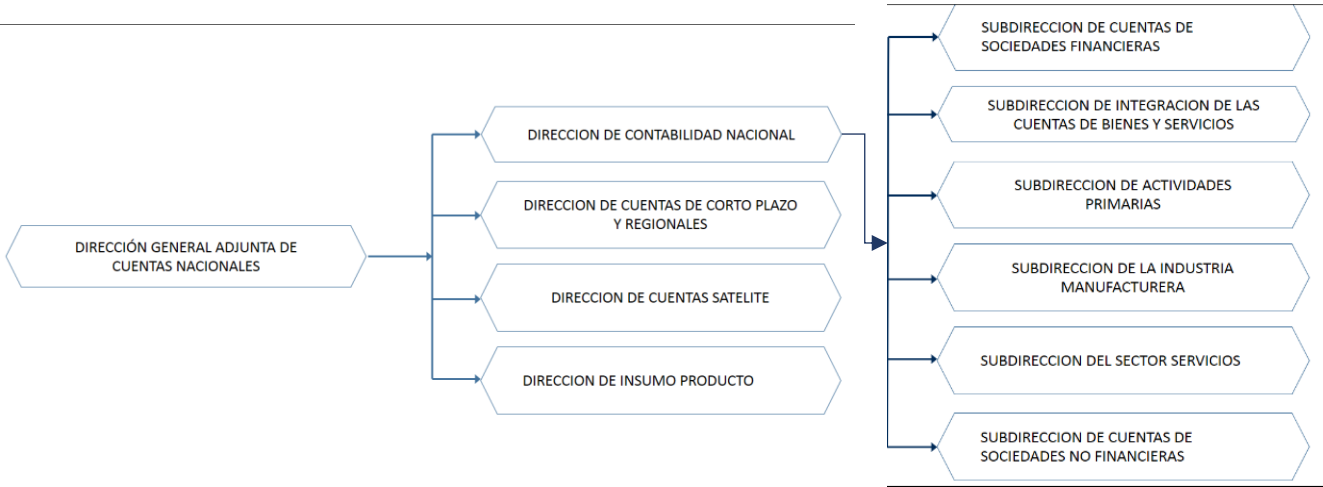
DIRECCIÓN GENERAL ADJUNTA DE CUENTAS NACIONALES

DIRECCION DE CONTABILIDAD NACIONAL

DIRECCION DE CUENTAS DE CORTO PLAZO Y REGIONALES

DIRECCION DE CUENTAS SATELITE

DIRECCION DE INSUMO PRODUCTO

SUBDIRECCION DE CUENTAS DE SOCIEDADES FINANCIERAS

SUBDIRECCION DE INTEGRACION DE LAS CUENTAS DE BIENES Y SERVICIOS

SUBDIRECCION DE ACTIVIDADES PRIMARIAS

SUBDIRECCION DE LA INDUSTRIA MANUFACTURERA

SUBDIRECCION DEL SECTOR SERVICIOS

SUBDIRECCION DE CUENTAS DE SOCIEDADES NO FINANCIERAS